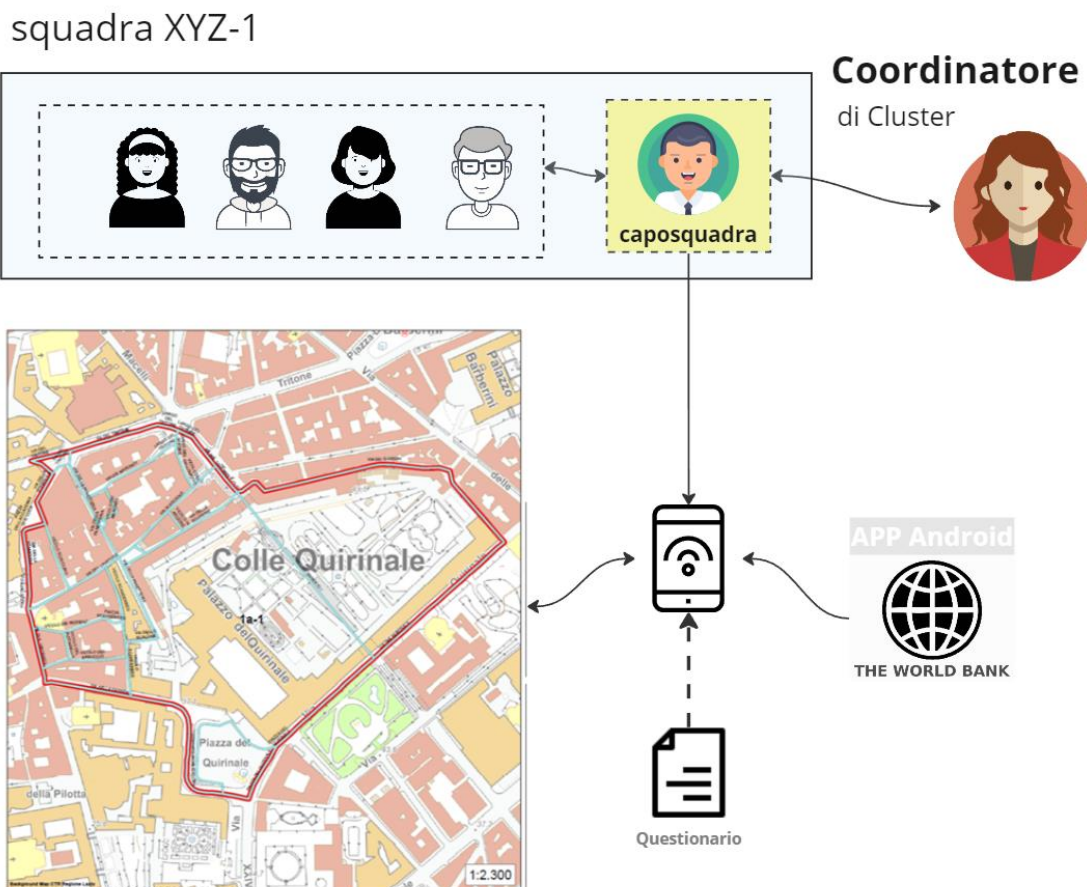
squadra XYZ-1

Coordinatore
di Cluster

caposquadra

Tritone
Piazza Barberini
Palazzo Barberini
Colle Quirinale
Palazzo del Quirinale
1a-1
Piazza del Quirinale
della Pilotta
Via
1:2.300

APP Android
THE WORLD BANK

Questionario